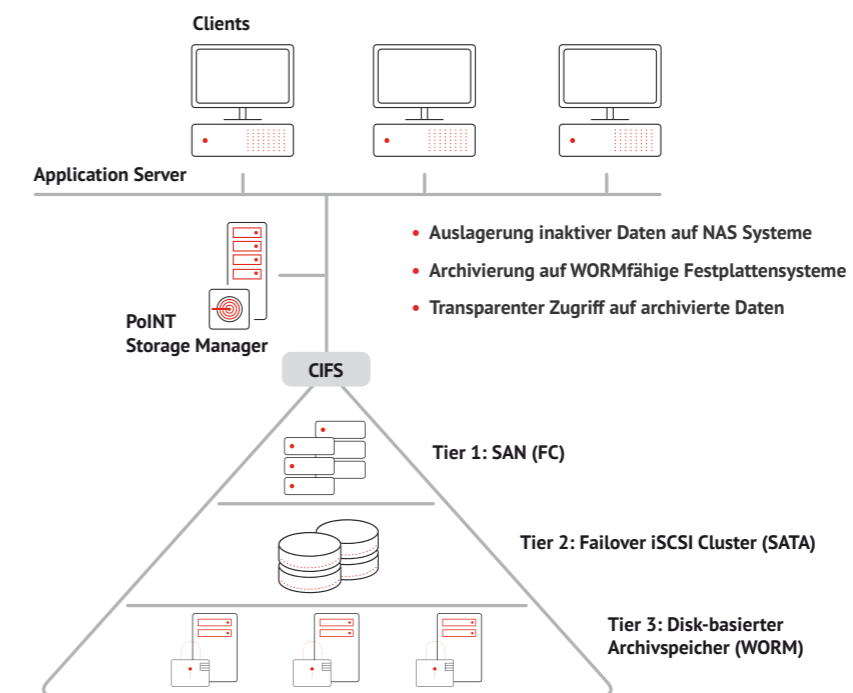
Clients

Application Server

PoINT Storage Manager

- Auslagerung inaktiver Daten auf NAS Systeme
- Archivierung auf WORMfähige Festplattensysteme
- Transparenter Zugriff auf archivierte Daten

CIFS

Tier 1: SAN (FC)

Tier 2: Failover iSCSI Cluster (SATA)

Tier 3: Disk-basierter Archivspeicher (WORM)